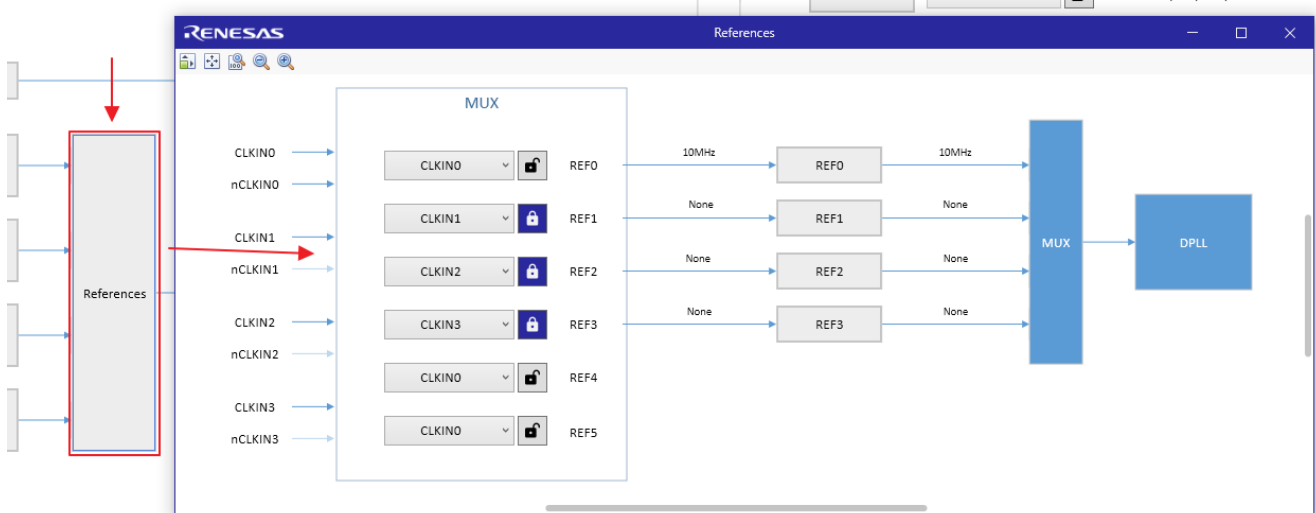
RENESAS
References

References

MUX

CLKIN0
nCLKIN0
CLKIN1
nCLKIN1
CLKIN2
nCLKIN2
CLKIN3
nCLKIN3

CLKIN0 REF0
CLKIN1 REF1
CLKIN2 REF2
CLKIN3 REF3
CLKIN0 REF4
CLKIN0 REF5

10MHz
REF0
10MHz
None
REF1
None
None
REF2
None
None
REF3
None

MUX
DPLL